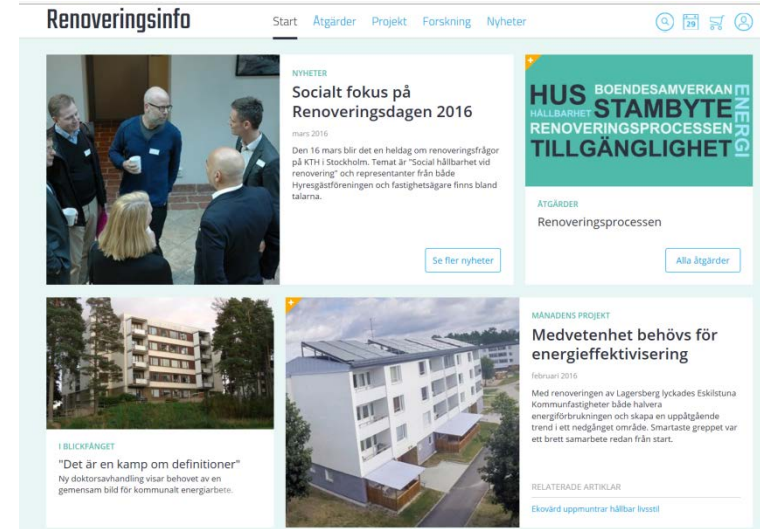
Renoveringsinfo

Start Åtgärder Projekt Forskning Nyheter

29

NYHETER

Socialt fokus på Renoveringsdagen 2016

mars 2016

Den 16 mars blir det en heldag om renoveringsfrågor på KTH i Stockholm. Temat är "Social hållbarhet vid renovering" och representanter från både Hyresgästföreningen och fastighetsägare finns bland talarna.

Se fler nyheter

HUS BOENDESAMVERKAN HÅLLBARHET STAMBYTE ENERGI RENOVERINGSPROCESSEN TILLGÄNGLIGHET

ÅTGÄRDER

Renoveringsprocessen

Alla åtgärder

I BLICKFÅNGET

"Det är en kamp om definitioner"

Ny doktorsavhandling visar behovet av en gemensam bild för kommunalt energiarbete.

MÅNADENS PROJEKT

Medvetenhet behövs för energieffektivisering

februari 2016

Med renoveringen av Lagersberg lyckades Eskilstuna Kommunfastigheter både halvera energiförbrukningen och skapa en uppåtgående trend i ett nedgånget område. Smartaste greppet var ett brett samarbete redan från start.

RELATERADE ARTIKLAR

Ekovärd uppmuntrar hållbar livsstil